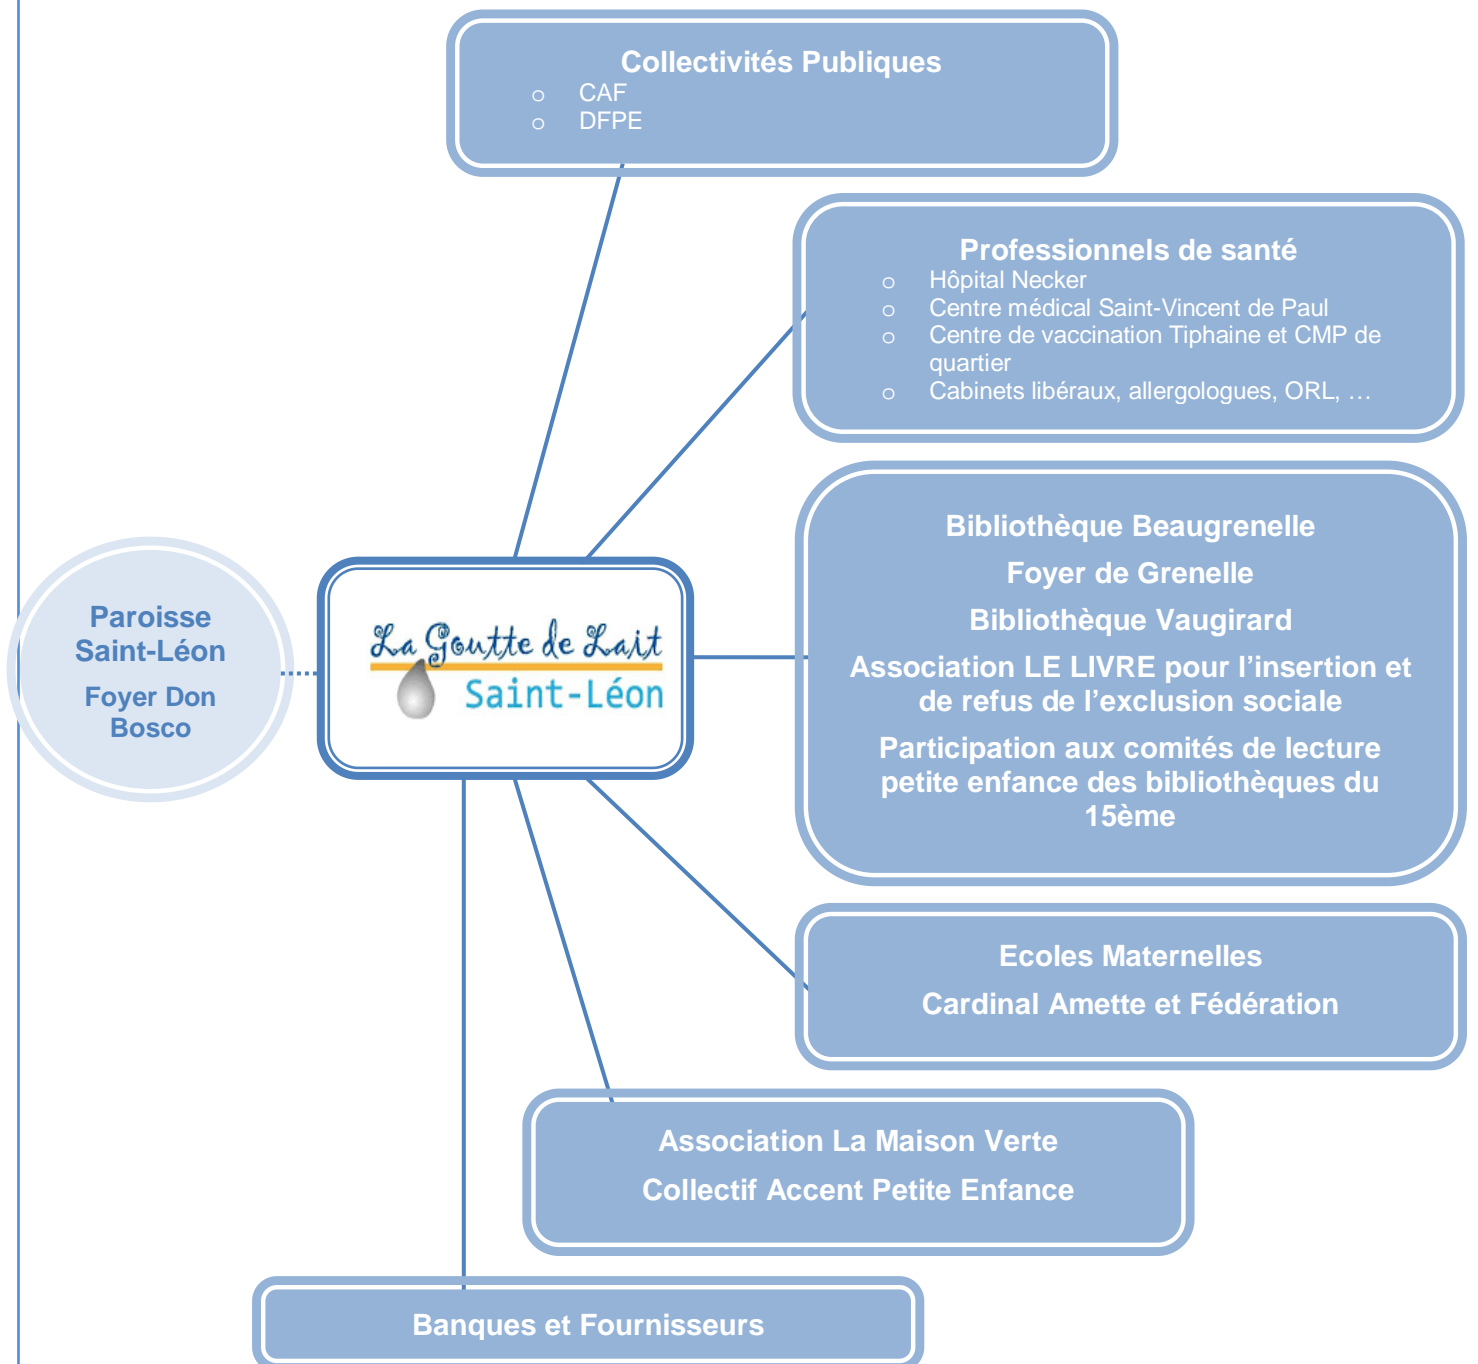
Collectivités Publiques
o CAF
o DFPE

Professionnels de santé
o Hôpital Necker
o Centre médical Saint-Vincent de Paul
o Centre de vaccination Tiphaine et CMP de quartier
o Cabinets libéraux, allergologues, ORL, …

Paroisse Saint-Léon
Foyer Don Bosco

La Goutte de Lait
Saint-Léon

Bibliothèque Beaugrenelle
Foyer de Grenelle
Bibliothèque Vaugirard
Association LE LIVRE pour l'insertion et de refus de l'exclusion sociale
Participation aux comités de lecture petite enfance des bibliothèques du 15ème

Ecoles Maternelles
Cardinal Amette et Fédération

Association La Maison Verte
Collectif Accent Petite Enfance

Banques et Fournisseurs